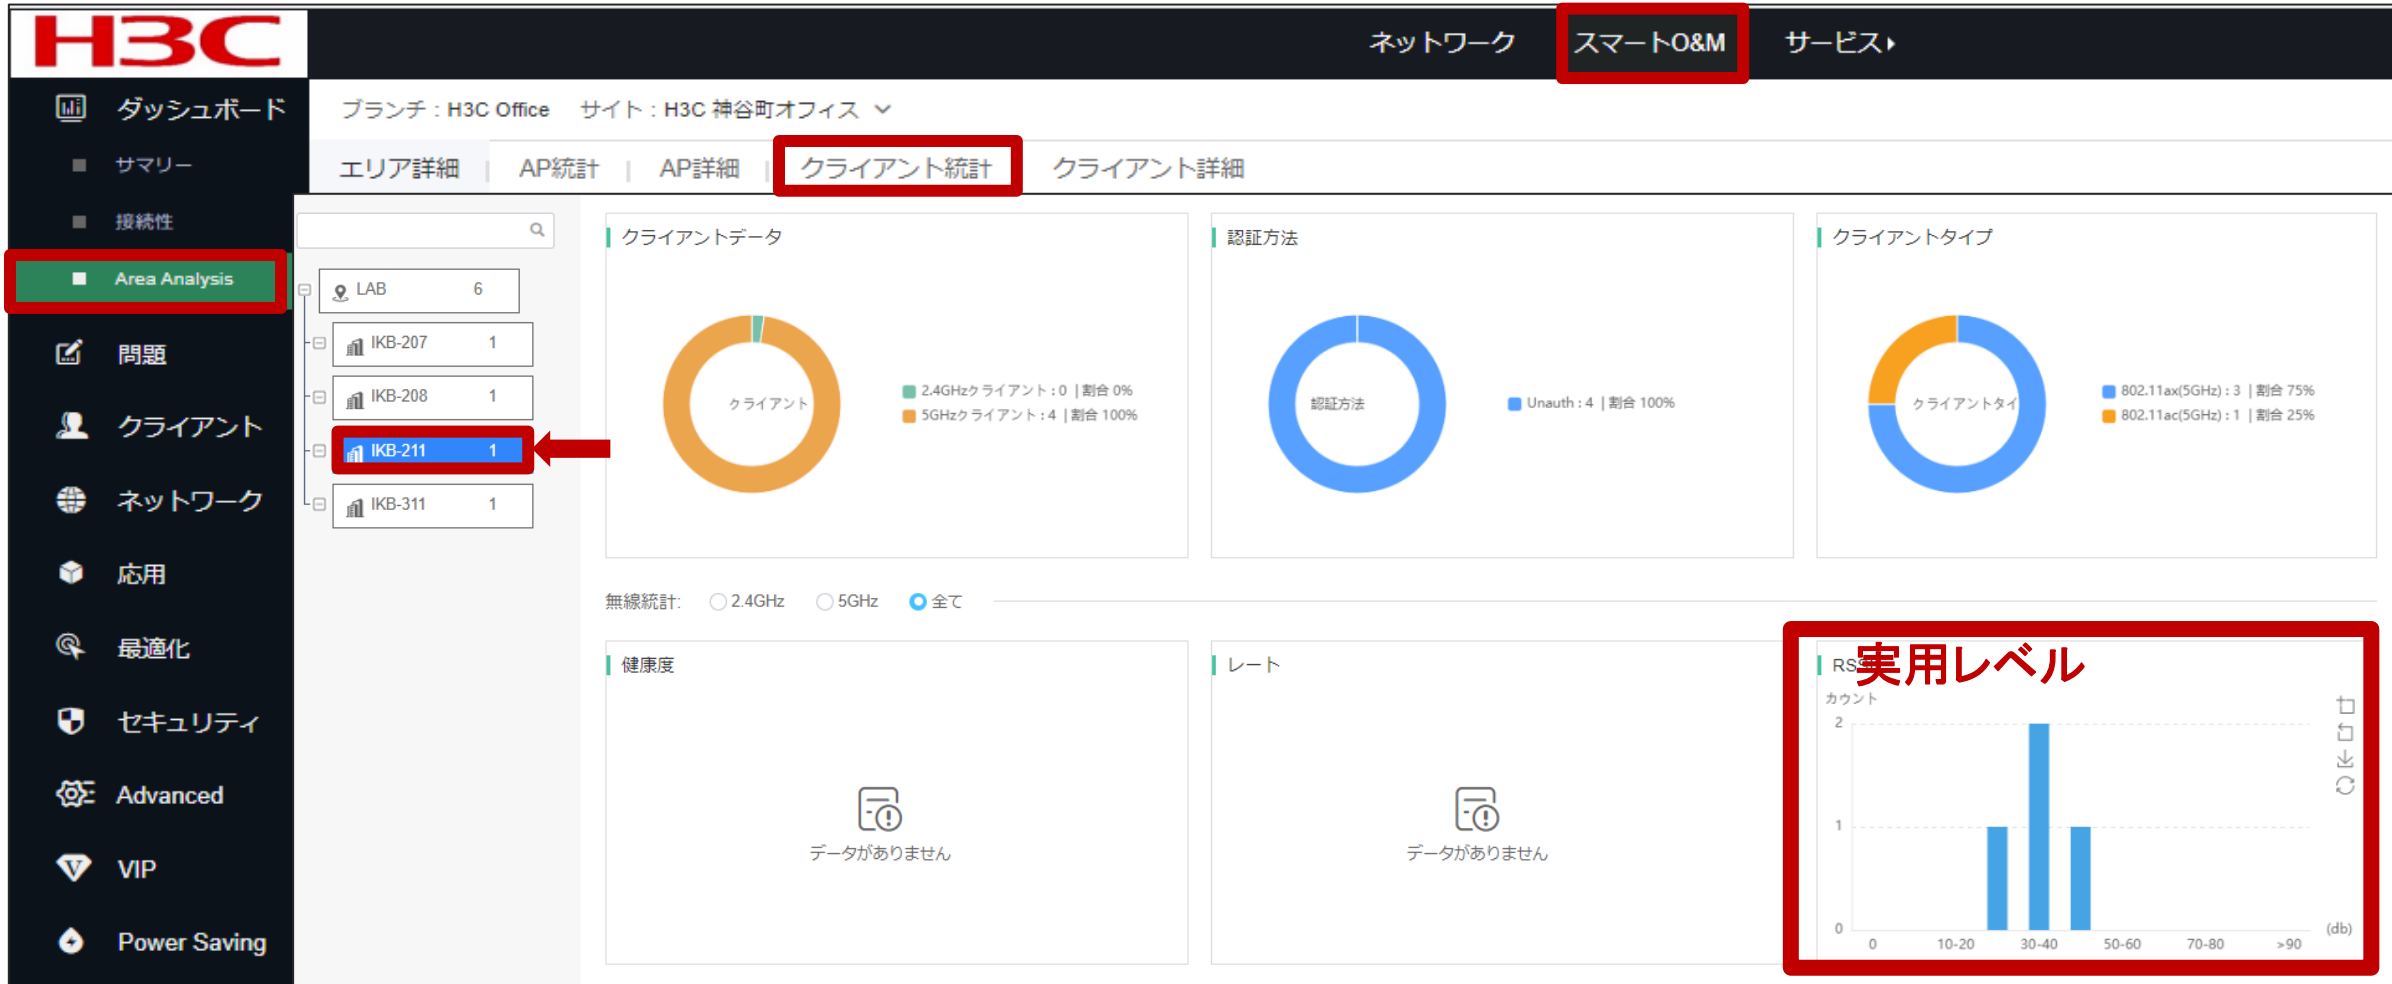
H3C

ネットワーク　スマートO&M　サービス

ダッシュボード
サマリー
接続性
Area Analysis
問題
クライアント
ネットワーク
応用
最適化
セキュリティ
Advanced
VIP
Power Saving

ブランチ：H3C Office　サイト：H3C 神谷町オフィス

エリア詳細 | AP統計 | AP詳細 | クライアント統計 | クライアント詳細

LAB 6
IKB-207 1
IKB-208 1
IKB-211 1
IKB-311 1

クライアントデータ
クライアント
2.4GHzクライアント：0 | 割合 0%
5GHzクライアント：4 | 割合 100%

認証方法
認証方法
Unauth：4 | 割合 100%

クライアントタイプ
クライアントタイ
802.11ax(5GHz)：3 | 割合 75%
802.11ac(5GHz)：1 | 割合 25%

無線統計: 2.4GHz 5GHz 全て

健康度
データがありません

レート
データがありません

RS 実用レベル
カウント
2
1
0
0 10-20 30-40 50-60 70-80 >90 (db)